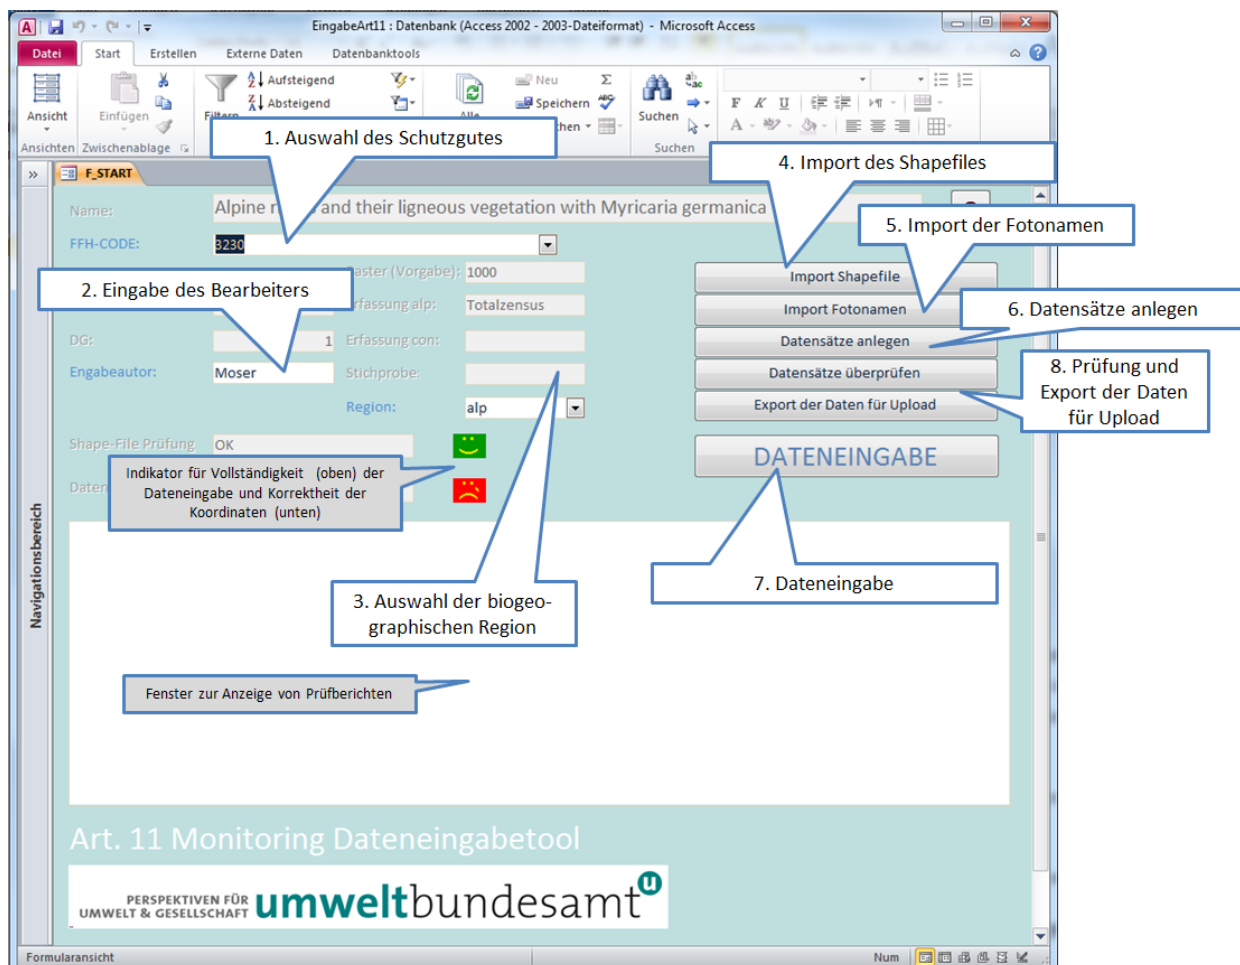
EingabeArt11 : Datenbank (Access 2002 - 2003-Dateiformat) - Microsoft Access

Datei | Start | Erstellen | Externe Daten | Datenbanktools

Ansicht | Einfügen | Filtern | Aufsteigend | Absteigend | Alle | Neu | Speichern | Suchen
Ansichten | Zwischenablage | Suchen

1. Auswahl des Schutzgutes

4. Import des Shapefiles

5. Import der Fotonamen

F_START

Name: Alpine r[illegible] and their ligneous vegetation with Myricaria germanica

FFH-CODE: 3230

2. Eingabe des Bearbeiters

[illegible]aster (Vorgabe): 1000

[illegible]rfassung alp: Totalzensus

DG: 1 Erfassung con:

Engabeautor: Moser Stichprobe:

Region: alp

Shape-File Prüfung OK

Daten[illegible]

Indikator für Vollständigkeit (oben) der Dateneingabe und Korrektheit der Koordinaten (unten)

Import Shapefile
Import Fotonamen
Datensätze anlegen
Datensätze überprüfen
Export der Daten für Upload

6. Datensätze anlegen

8. Prüfung und Export der Daten für Upload

DATENEINGABE

7. Dateneingabe

3. Auswahl der biogeographischen Region

Fenster zur Anzeige von Prüfberichten

Navigationsbereich

Art. 11 Monitoring Dateneingabetool

PERSPEKTIVEN FÜR UMWELT & GESELLSCHAFT umweltbundesamt

Formularansicht | Num